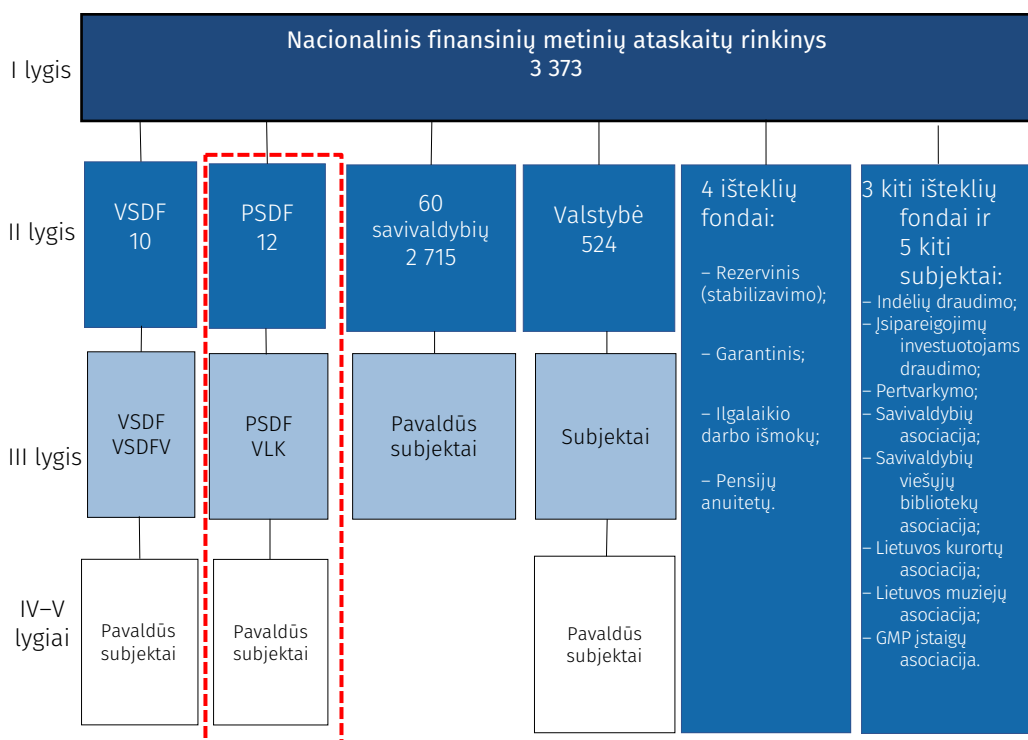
I lygis

Nacionalinis finansinių metinių ataskaitų rinkinys
3 373

II lygis

VSDF
10

PSDF
12

60
savivaldybių
2 715

Valstybė
524

4 išteklių fondai:

– Rezervinis (stabilizavimo);

– Garantinis;

– Ilgalaikio darbo išmokų;

– Pensijų anuitetų.

3 kiti išteklių fondai ir 5 kiti subjektai:
– Indėlių draudimo;
– Įsipareigojimų investuotojams draudimo;
– Pertvarkymo;
– Savivaldybių asociacija;
– Savivaldybių viešųjų bibliotekų asociacija;
– Lietuvos kurortų asociacija;
– Lietuvos muziejų asociacija;
– GMP įstaigų asociacija.

III lygis

VSDF
VSDFV

PSDF
VLK

Pavaldūs subjektai

Subjektai

IV–V lygiai

Pavaldūs subjektai

Pavaldūs subjektai

Pavaldūs subjektai